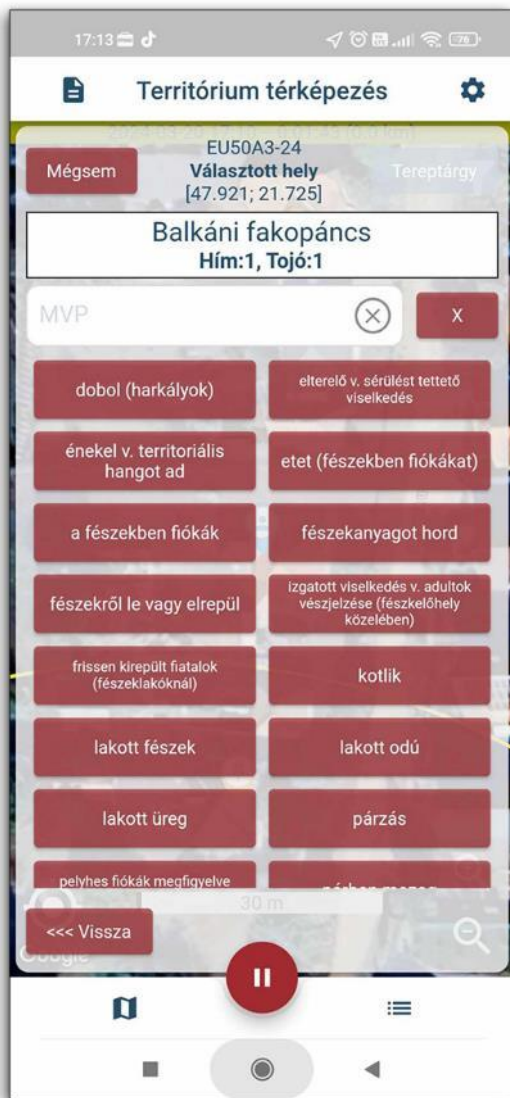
17:13

Territórium térképezés

Mégsem

EU50A3-24
Választott hely
[47.921; 21.725]

Tereptárgy

Balkáni fakopáncs
Hím:1, Tojó:1

MVP

X

dobol (harkályok)

elterelő v. sérülést tettető viselkedés

énekel v. territoriális hangot ad

etet (fészekben fiókákat)

a fészekben fiókák

fészekanyagot hord

fészekről le vagy elrepül

izgatott viselkedés v. adultok vészjelzése (fészkelőhely közelében)

frissen kirepült fiatalok (fészeklakóknál)

kotlik

lakott fészek

lakott odú

lakott üreg

párzás

pelyhes fiókák megfigyelve

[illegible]

30 m

<<< Vissza

Google